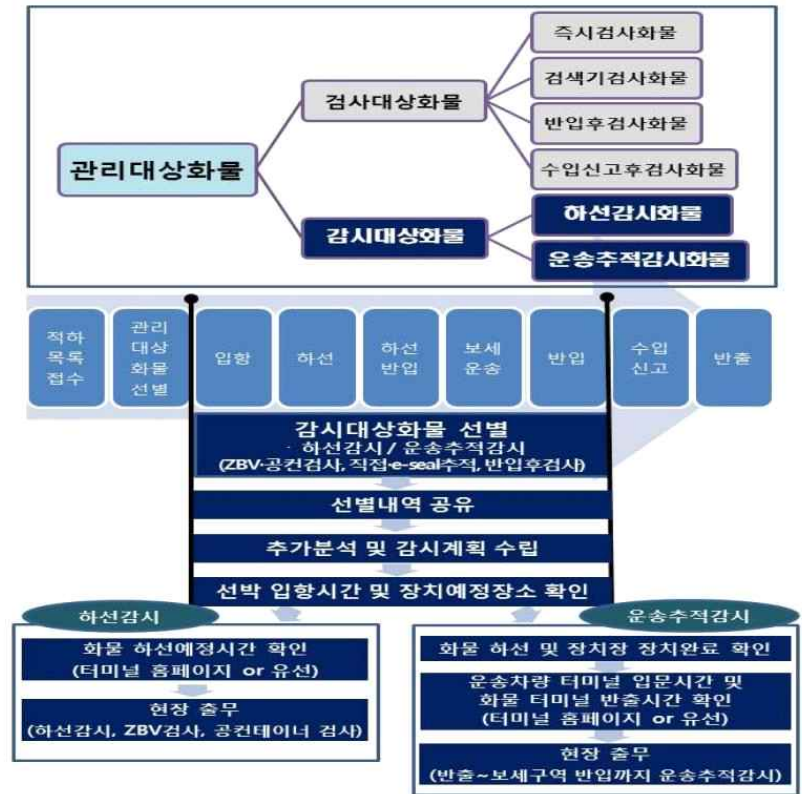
관리대상화물

검사대상화물

즉시검사화물

검색기검사화물

반입후검사화물

수입신고후검사화물

감시대상화물

하선감시화물

운송추적감시화물

적하목록접수

관리대상화물선별

입항

하선

하선반입

보세운송

반입

수입신고

반출

감시대상화물 선별
· 하선감시 / 운송추적감시
(ZBV·공컨검사, 직접·e-seal추적, 반입후검사)

선별내역 공유

추가분석 및 감시계획 수립

선박 입항시간 및 장치예정장소 확인

하선감시

화물 하선예정시간 확인
(터미널 홈페이지 or 유선)

현장 출무
(하선감시, ZBV검사, 공컨테이너 검사)

운송추적감시

화물 하선 및 장치장 장치완료 확인

운송차량 터미널 입문시간 및
화물 터미널 반출시간 확인
(터미널 홈페이지 or 유선)

현장 출무
(반출~보세구역 반입까지 운송추적감시)